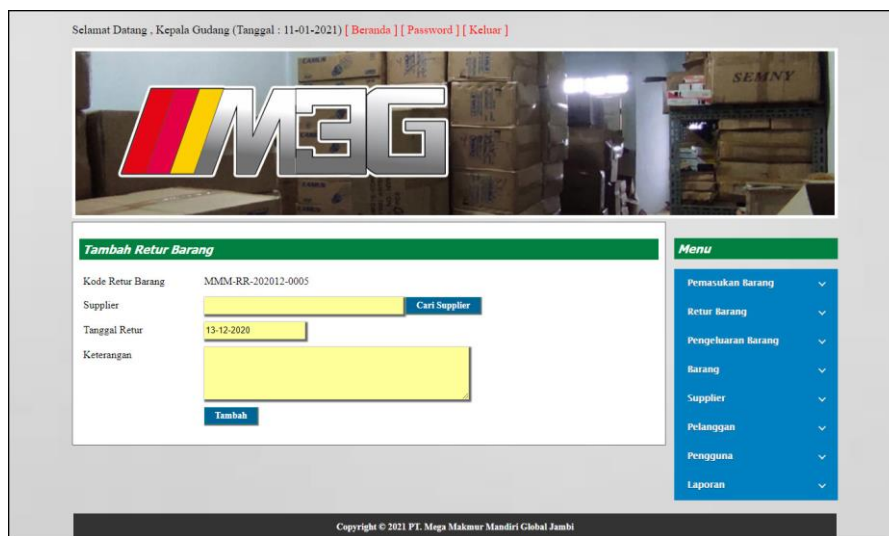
Selamat Datang , Kepala Gudang (Tanggal : 11-01-2021) [ Beranda ] [ Password ] [ Keluar ]

SEMNY

Tambah Retur Barang

Kode Retur Barang MMM-RR-202012-0005

Supplier

Cari Supplier

Tanggal Retur 13-12-2020

Keterangan

Tambah

Menu

Pemasukan Barang

Retur Barang

Pengeluaran Barang

Barang

Supplier

Pelanggan

Pengguna

Laporan

Copyright © 2021 PT. Mega Makmur Mandiri Global Jambi